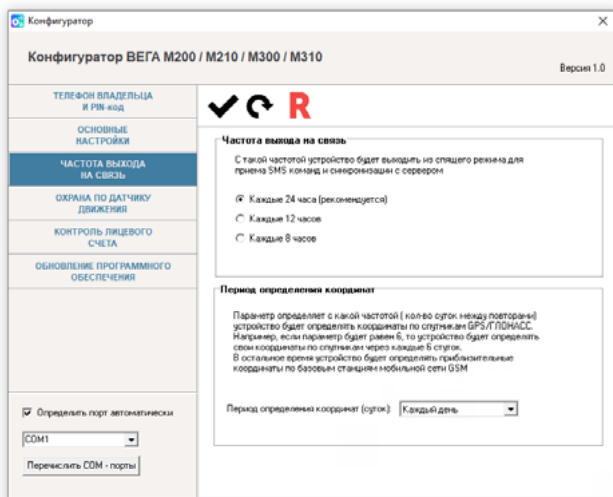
Конфигуратор

Конфигуратор ВЕГА М200 / М210 / М300 / М310

Версия 1.0

ТЕЛЕФОН ВЛАДЕЛЬЦА И PIN-код

ОСНОВНЫЕ НАСТРОЙКИ

ЧАСТОТА ВЫХОДА НА СВЯЗЬ

ОХРАНА ПО ДАТЧИКУ ДВИЖЕНИЯ

КОНТРОЛЬ ЛИЦЕВОГО СЧЕТА

ОБНОВЛЕНИЕ ПРОГРАММНОГО ОБЕСПЕЧЕНИЯ

R

Частота выхода на связь

С такой частотой устройство будет выходить из спящего режима для приема SMS команд и синхронизации с сервером

Каждые 24 часа (рекомендуется)

Каждые 12 часов

Каждые 8 часов

Период определения координат

Параметр определяет с какой частотой ( кол-во суток между повторами) устройство будет определять координаты по спутникам GPS/ГЛОНАСС. Например, если параметр будет равен 6, то устройство будет определять свои координаты по спутникам через каждые 6 суток.
В остальное время устройство будет определять приблизительные координаты по базовым станциям мобильной сети GSM

Период определения координат (суток): Каждый день

Определять порт автоматически

COM1

Перечислить COM - порты